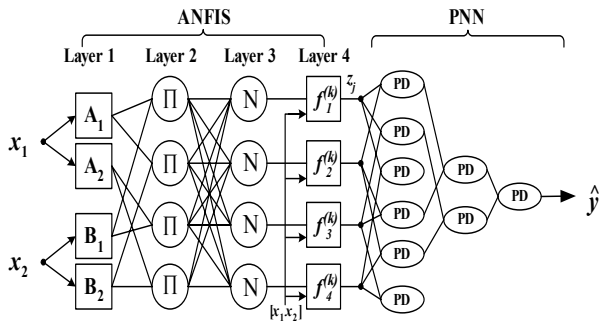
ANFIS

PNN

Layer 1 Layer 2 Layer 3 Layer 4

$x_1$

$x_2$

$A_1$

$A_2$

$B_1$

$B_2$

$\Pi$

$\Pi$

$\Pi$

$\Pi$

N

N

N

N

$f_1^{(k)}$

$f_2^{(k)}$

$f_3^{(k)}$

$f_4^{(k)}$

$z_j$

$[x_1 x_2]$

PD

PD

PD

PD

PD

PD

PD

PD

PD

$\hat{y}$